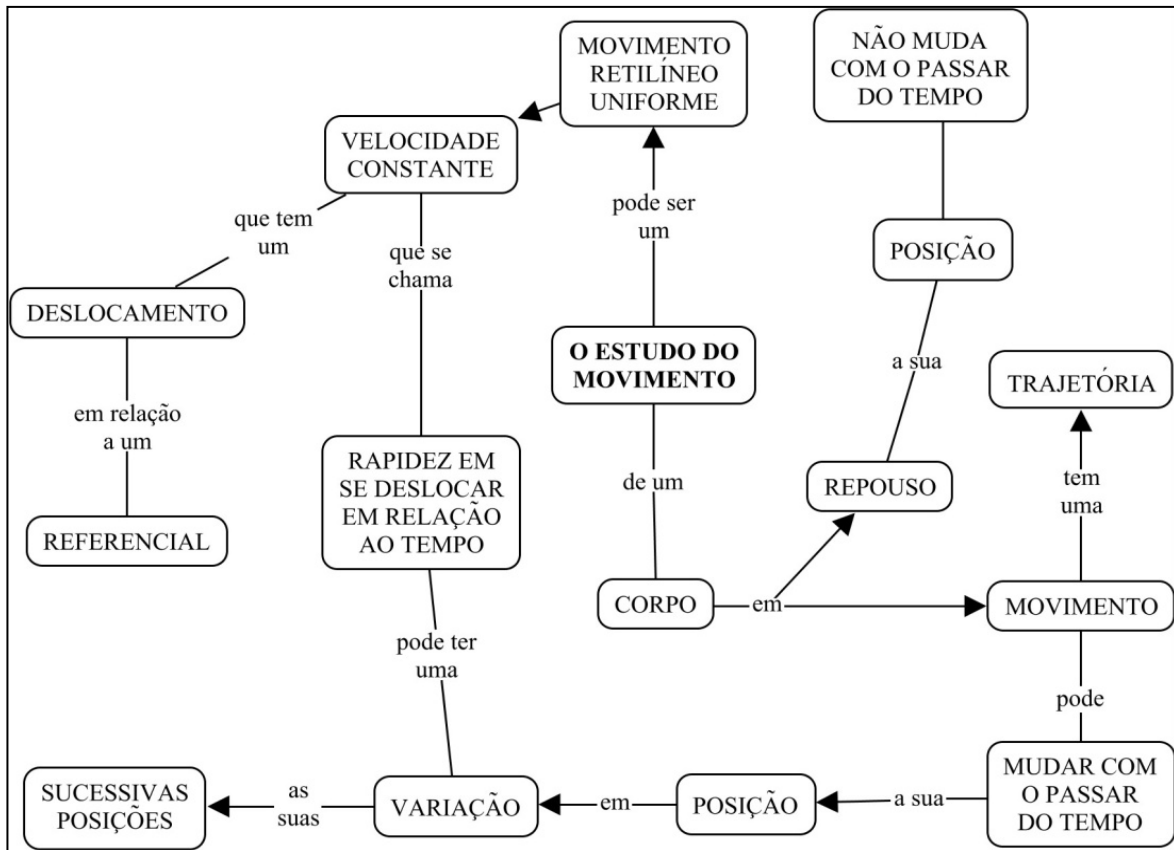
MOVIMENTO RETILÍNEO UNIFORME

NÃO MUDA COM O PASSAR DO TEMPO

VELOCIDADE CONSTANTE

que tem um

que se chama

pode ser um

POSIÇÃO

DESLOCAMENTO

O ESTUDO DO MOVIMENTO

a sua

TRAJETÓRIA

em relação a um

RAPIDEZ EM SE DESLOCAR EM RELAÇÃO AO TEMPO

de um

REPOUSO

tem uma

REFERENCIAL

CORPO

em

MOVIMENTO

pode ter uma

pode

SUCESSIVAS POSIÇÕES

as suas

VARIAÇÃO

em

POSIÇÃO

a sua

MUDAR COM O PASSAR DO TEMPO